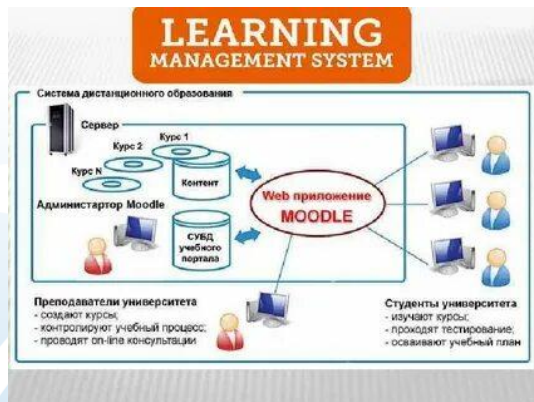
LEARNING
MANAGEMENT SYSTEM

Система дистанционного образования

Сервер

Курс 1

Курс 2

Курс N

Контент

Администратор Moodle

СУБД учебного портала

Web приложение
MOODLE

Преподаватели университета
- создают курсы;
- контролируют учебный процесс;
- проводят on-line консультации

Студенты университета
- изучают курсы;
- проходят тестирование;
- осваивают учебный план